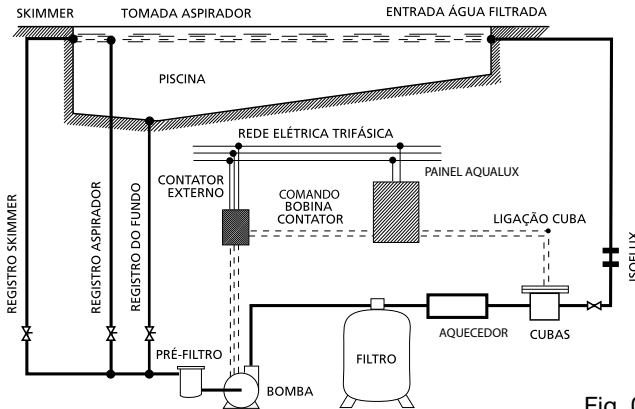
SKIMMER
TOMADA ASPIRADOR
ENTRADA ÁGUA FILTRADA

PISCINA

REDE ELÉTRICA TRIFÁSICA

CONTATOR EXTERNO

COMANDO BOBINA CONTATOR

PAINEL AQUALUX

LIGAÇÃO CUBA

REGISTRO SKIMMER

REGISTRO ASPIRADOR

REGISTRO DO FUNDO

ISOFLUX

PRÉ-FILTRO

BOMBA

FILTRO

AQUECEDOR

CUBAS

Fig. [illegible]